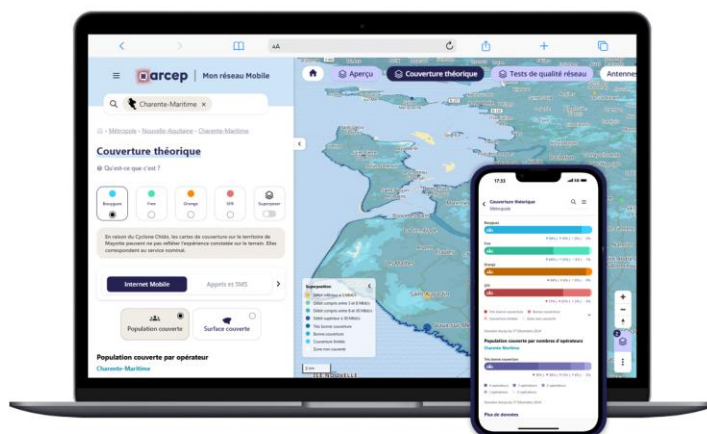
AA

arcep | Mon réseau Mobile

Aperçu

Couverture théorique

Tests de qualité réseau

Antennes

Charente-Maritime ×

Métropole › Nouvelle-Aquitaine › Charente-Maritime

Couverture théorique

Qu'est-ce que c'est ?

Bouygues

Free

Orange

SFR

Superposer

En raison du Cyclone Chido, les cartes de couverture sur le territoire de Mayotte peuvent ne pas refléter l'expérience constatée sur le terrain. Elles correspondent au service nominal.

Internet Mobile

Appels et SMS

Population couverte

Surface couverte

Population couverte par opérateur

Charente-Maritime

Superposition

Très bonne couverture

Bonne couverture

Couverture limitée

Zone non couverte

17:33

Couverture théorique

Métropole

Bouygues

Free

Orange

SFR

Population couverte par nombres d'opérateurs

Charente-Maritime

Très bonne couverture

Plus de données